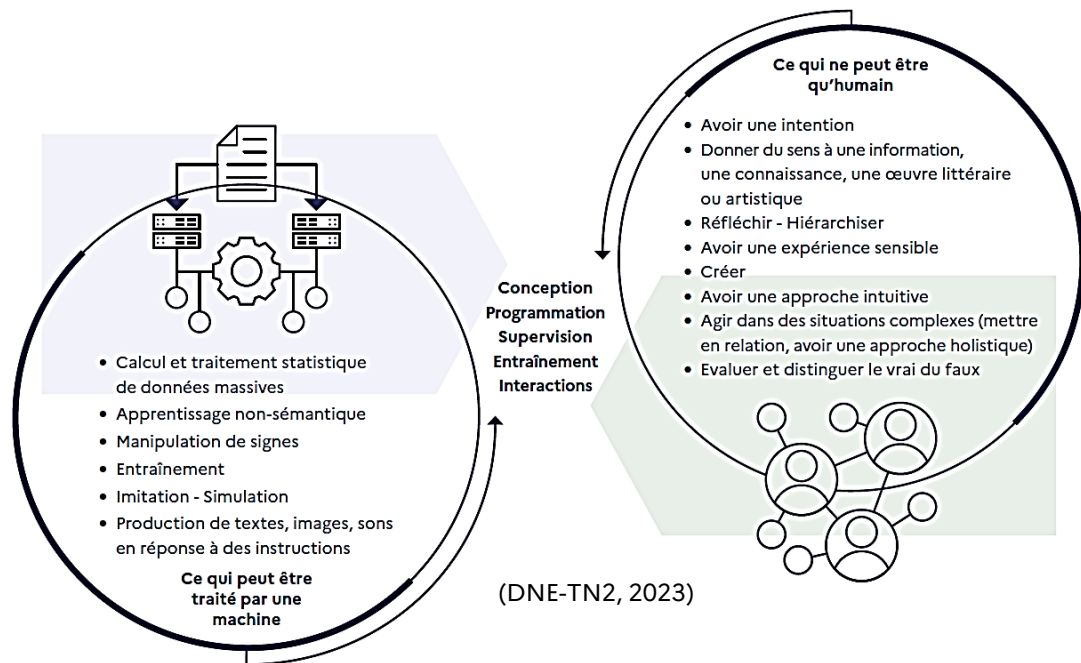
Ce qui ne peut être qu'humain

• Avoir une intention
• Donner du sens à une information, une connaissance, une œuvre littéraire ou artistique
• Réfléchir - Hiérarchiser
• Avoir une expérience sensible
• Créer
• Avoir une approche intuitive
• Agir dans des situations complexes (mettre en relation, avoir une approche holistique)
• Evaluer et distinguer le vrai du faux

Conception
Programmation
Supervision
Entraînement
Interactions

• Calcul et traitement statistique de données massives
• Apprentissage non-sémantique
• Manipulation de signes
• Entraînement
• Imitation - Simulation
• Production de textes, images, sons en réponse à des instructions

Ce qui peut être traité par une machine

(DNE-TN2, 2023)